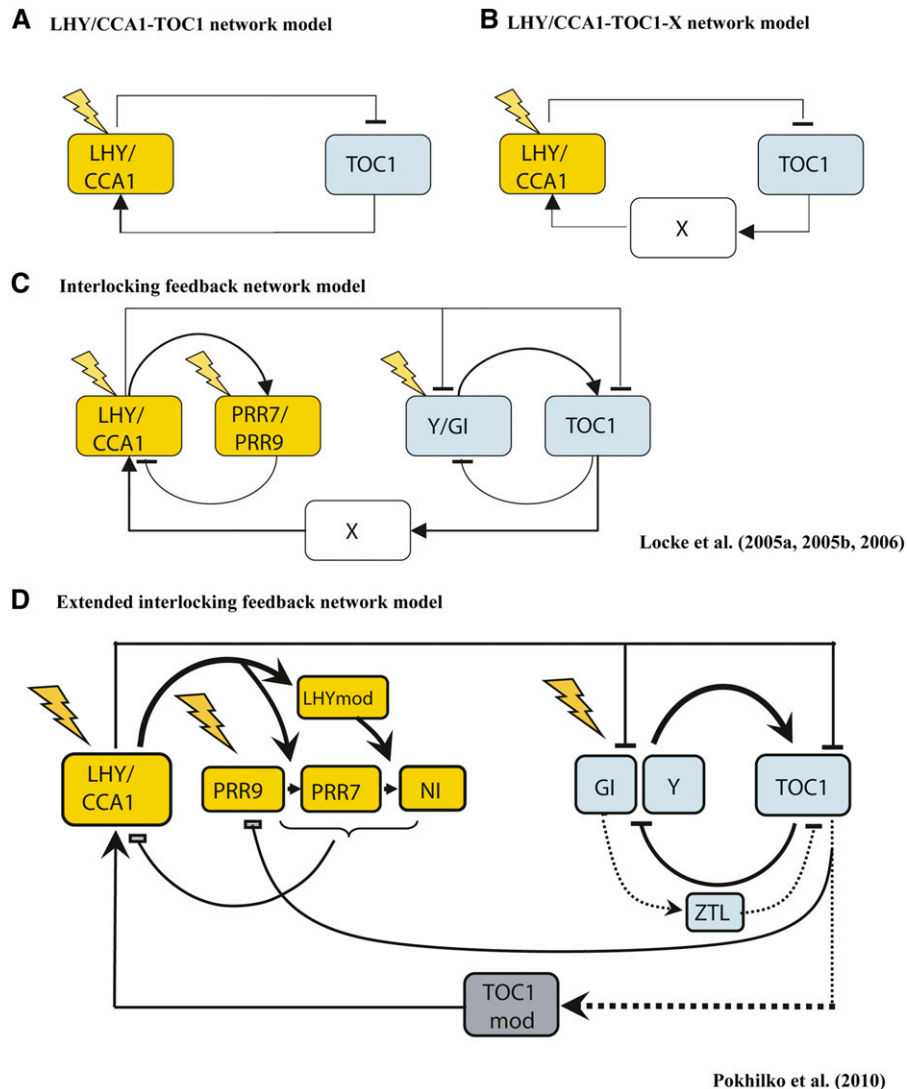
A LHY/CCA1-TOC1 network model

LHY/ CCA1

TOC1

B LHY/CCA1-TOC1-X network model

LHY/ CCA1

TOC1

X

C Interlocking feedback network model

LHY/ CCA1

PRR7/ PRR9

Y/GI

TOC1

X

Locke et al. (2005a, 2005b, 2006)

D Extended interlocking feedback network model

LHYmod

LHY/ CCA1

PRR9

PRR7

NI

GI

Y

TOC1

ZTL

TOC1 mod

Pokhilko et al. (2010)